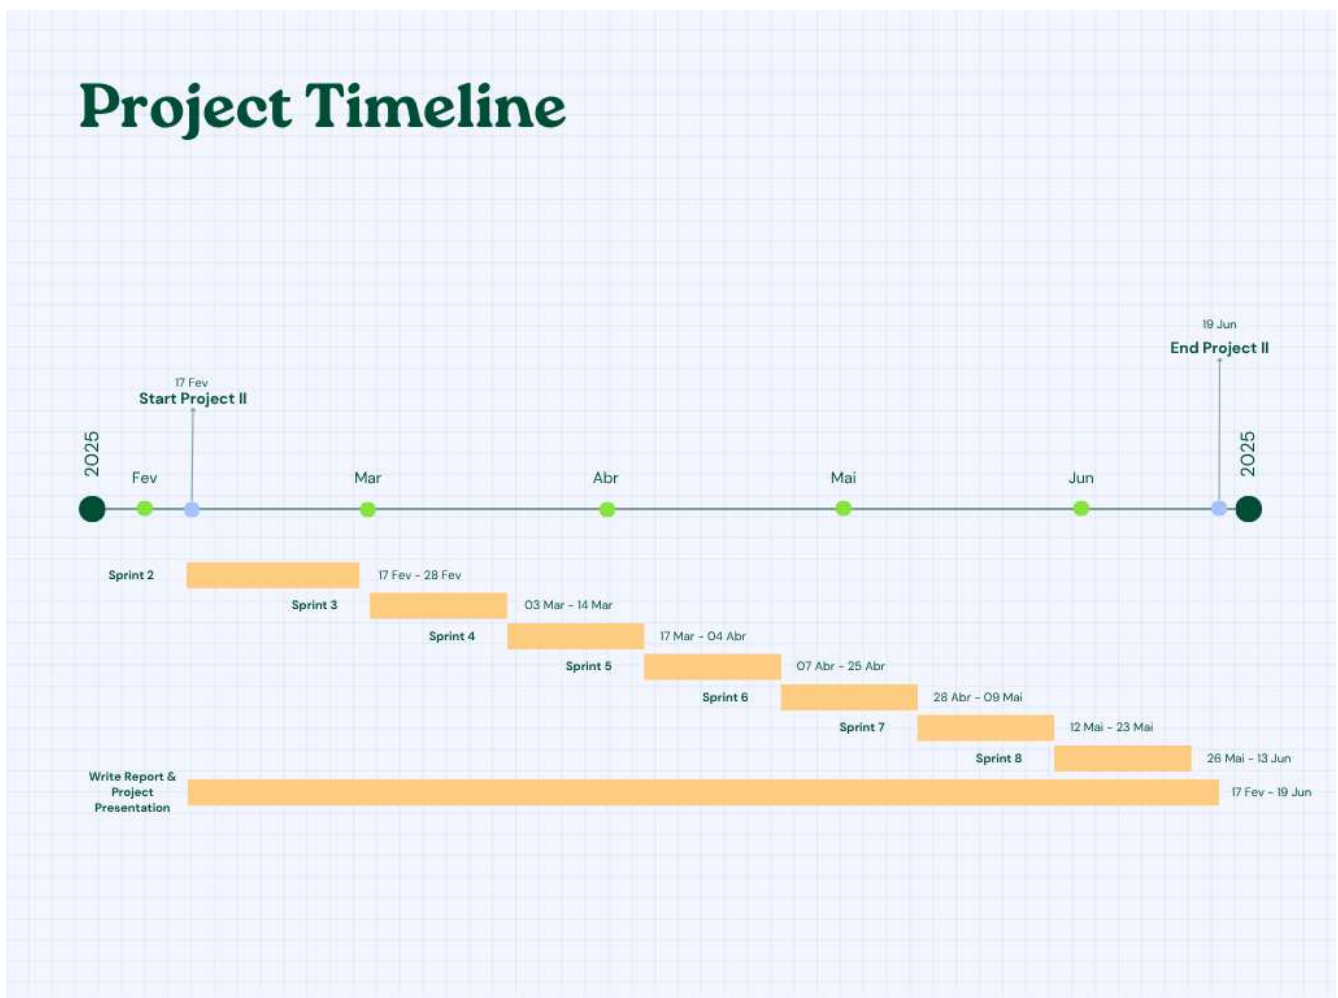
Project Timeline

19 Jun
End Project II

17 Fev
Start Project II

2025
Fev
Mar
Abr
Mai
Jun
2025

Sprint 2
17 Fev - 28 Fev
Sprint 3
03 Mar - 14 Mar
Sprint 4
17 Mar - 04 Abr
Sprint 5
07 Abr - 25 Abr
Sprint 6
28 Abr - 09 Mai
Sprint 7
12 Mai - 23 Mai
Sprint 8
26 Mai - 13 Jun
Write Report & Project Presentation
17 Fev - 19 Jun